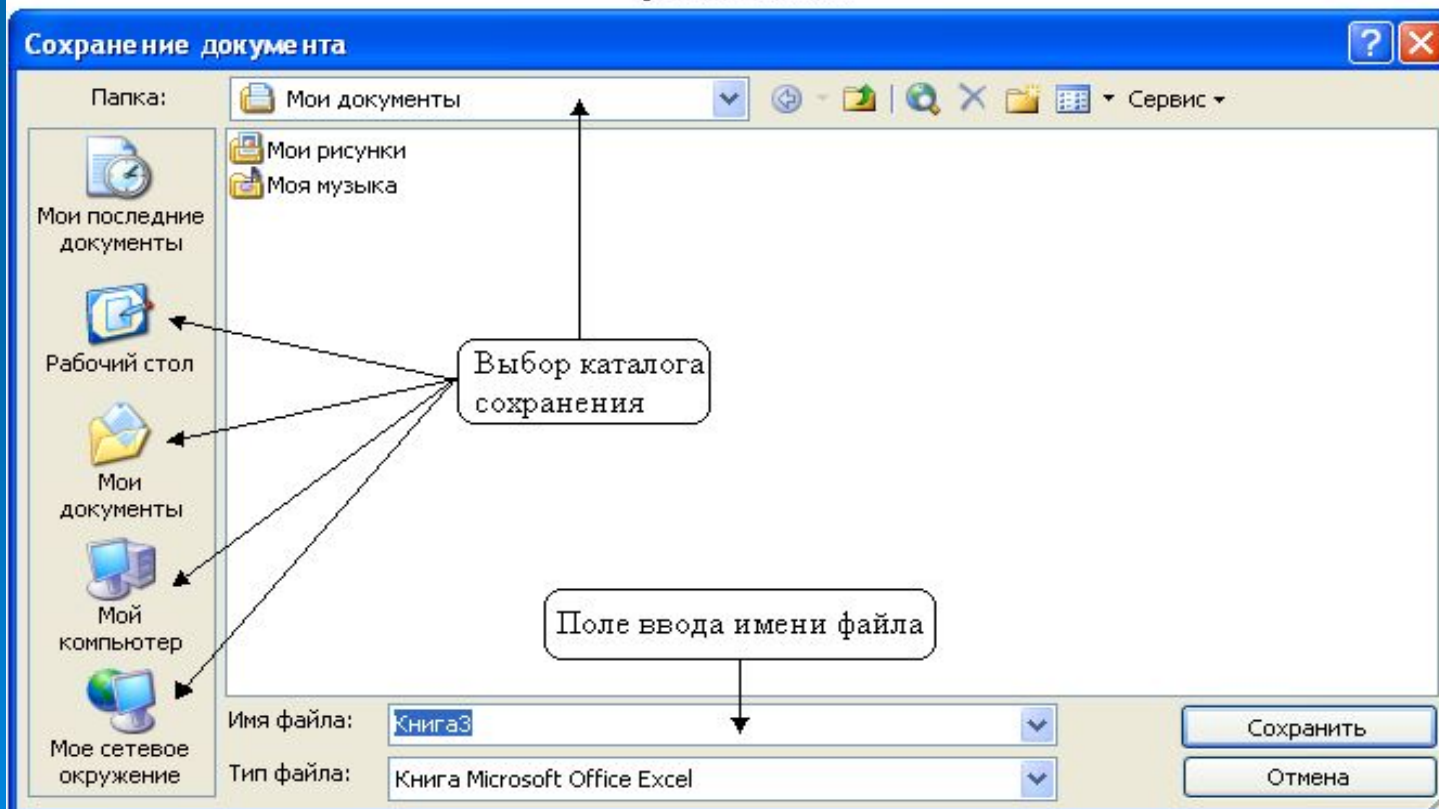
Сохранение документа

?

Папка: Мои документы

Сервис

Мои рисунки

Моя музыка

Мои последние документы

Рабочий стол

Мои документы

Мой компьютер

Мое сетевое окружение

Выбор каталога сохранения

Поле ввода имени файла

Имя файла: Книга3

Тип файла: Книга Microsoft Office Excel

Сохранить

Отмена